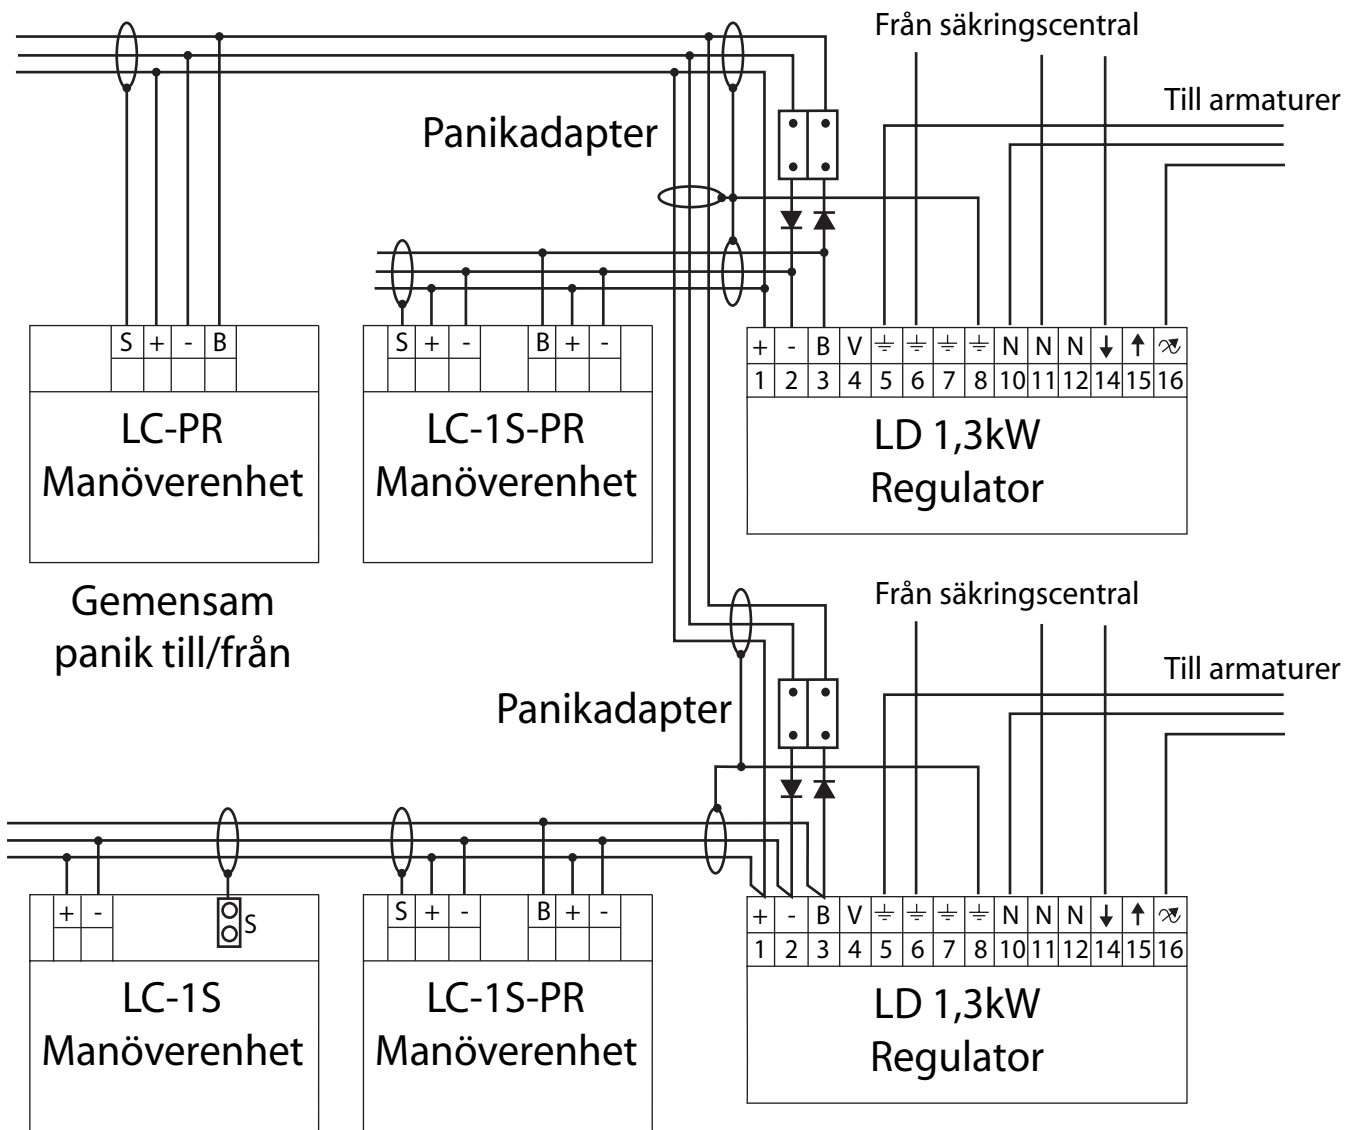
Från säkringscentral

Till armaturer

Panikadapter

S + - B

S + - B + -

+ - B V ⏚ ⏚ ⏚ ⏚ N N N ↓ ↑ ≈

1 2 3 4 5 6 7 8 10 11 12 14 15 16

LC-PR
Manöverenhet

LC-1S-PR
Manöverenhet

LD 1,3kW
Regulator

Gemensam
panik till/från

Från säkringscentral

Till armaturer

Panikadapter

+ -

S

S + - B + -

+ - B V ⏚ ⏚ ⏚ ⏚ N N N ↓ ↑ ≈

1 2 3 4 5 6 7 8 10 11 12 14 15 16

LC-1S
Manöverenhet

LC-1S-PR
Manöverenhet

LD 1,3kW
Regulator